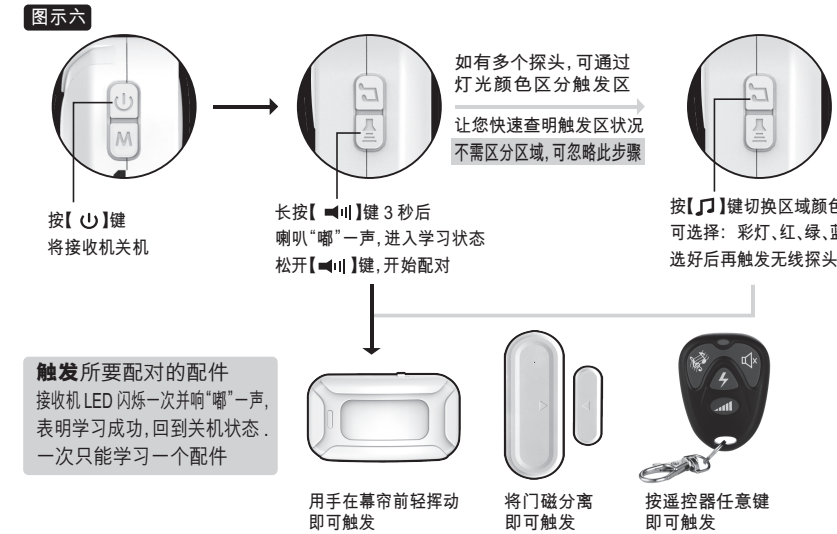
图示六

M

按【 ⏻ 】键
将接收机关机

长按【 ◀ıll 】键 3 秒后
喇叭"嘟"一声，进入学习状态
松开【◀ıll】键，开始配对

如有多个探头，可通过
灯光颜色区分触发区

让您快速查明触发区状况
不需区分区域，可忽略此步骤

按【♫】键切换区域颜色
可选择：彩灯、红、绿、蓝
选好后再触发无线探头

触发所要配对的配件
接收机 LED 闪烁一次并响"嘟"一声，
表明学习成功，回到关机状态 .
一次只能学习一个配件

用手在幕帘前轻挥动
即可触发

将门磁分离
即可触发

按遥控器任意键
即可触发